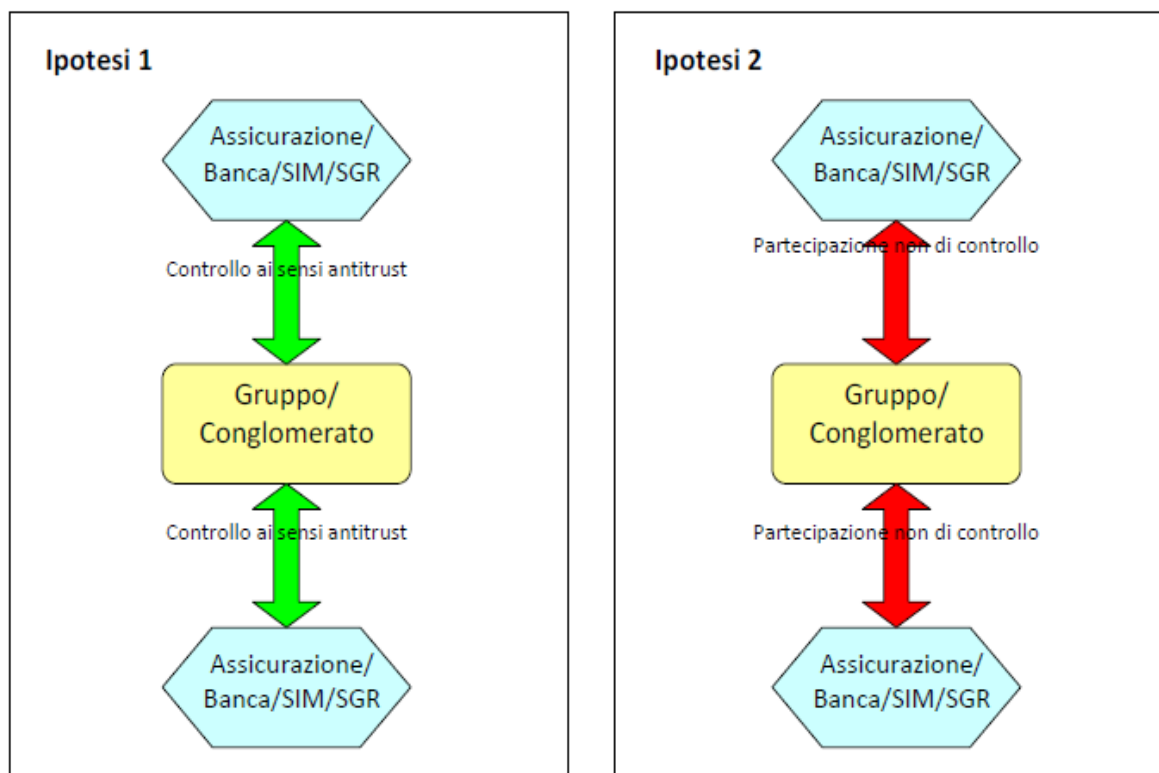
Ipotesi 1

Assicurazione/ Banca/SIM/SGR

Controllo ai sensi antitrust

Gruppo/ Conglomerato

Controllo ai sensi antitrust

Assicurazione/ Banca/SIM/SGR

Ipotesi 2

Assicurazione/ Banca/SIM/SGR

Partecipazione non di controllo

Gruppo/ Conglomerato

Partecipazione non di controllo

Assicurazione/ Banca/SIM/SGR